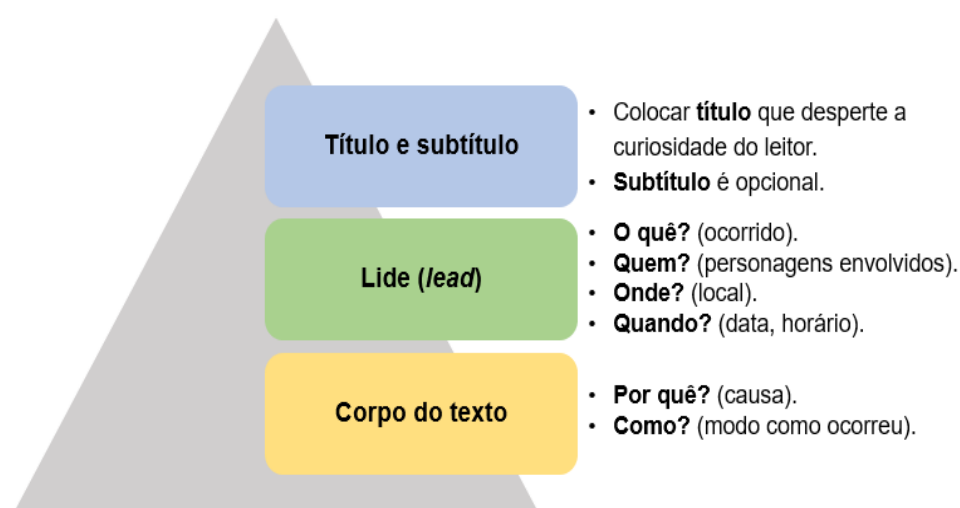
Título e subtítulo

- Colocar **título** que desperte a curiosidade do leitor.
- **Subtítulo** é opcional.

Lide (*lead*)

- **O quê?** (ocorrido).
- **Quem?** (personagens envolvidos).
- **Onde?** (local).
- **Quando?** (data, horário).

Corpo do texto

- **Por quê?** (causa).
- **Como?** (modo como ocorreu).